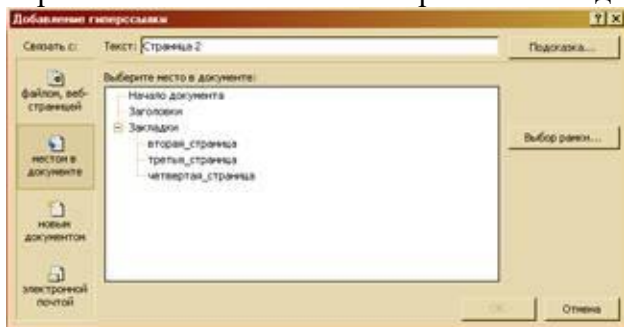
Добавление гиперссылки
?
Связать с:
Текст: Страница 2
Подсказка...
файлом, веб-страницей
Выберите место в документе:
Начало документа
Заголовки
Закладки
вторая_страница
третья_страница
четвертая_страница
местом в документе
Выбор рамки...
новым документом
электронной почтой
ОК
Отмена